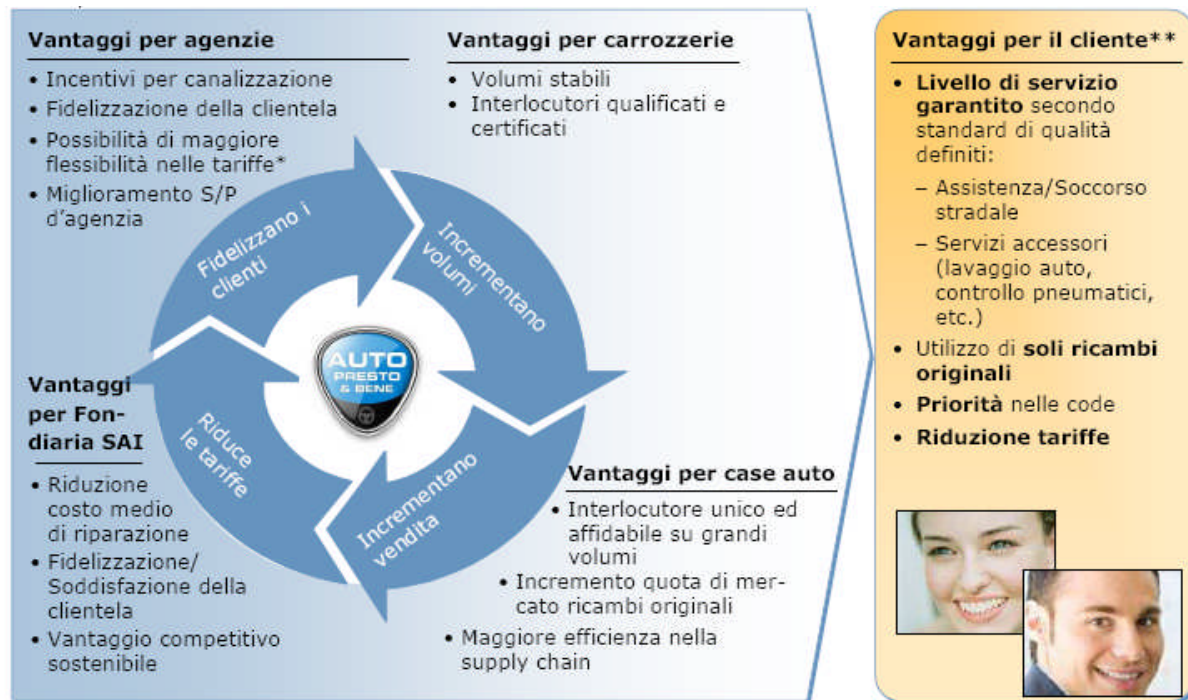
Vantaggi per agenzie

• Incentivi per canalizzazione
• Fidelizzazione della clientela
• Possibilità di maggiore flessibilità nelle tariffe*
• Miglioramento S/P d'agenzia

Vantaggi per carrozzerie

• Volumi stabili
• Interlocutori qualificati e certificati

Fidelizzano i clienti

Incrementano volumi

AUTO PRESTO & BENE

Riduce le tariffe

Incrementano vendita

Vantaggi per Fondiaria SAI

• Riduzione costo medio di riparazione
• Fidelizzazione/ Soddisfazione della clientela
• Vantaggio competitivo sostenibile

Vantaggi per case auto

• Interlocutore unico ed affidabile su grandi volumi
• Incremento quota di mercato ricambi originali
• Maggiore efficienza nella supply chain

Vantaggi per il cliente**

• Livello di servizio garantito secondo standard di qualità definiti:
– Assistenza/Soccorso stradale
– Servizi accessori (lavaggio auto, controllo pneumatici, etc.)
• Utilizzo di soli ricambi originali
• Priorità nelle code
• Riduzione tariffe